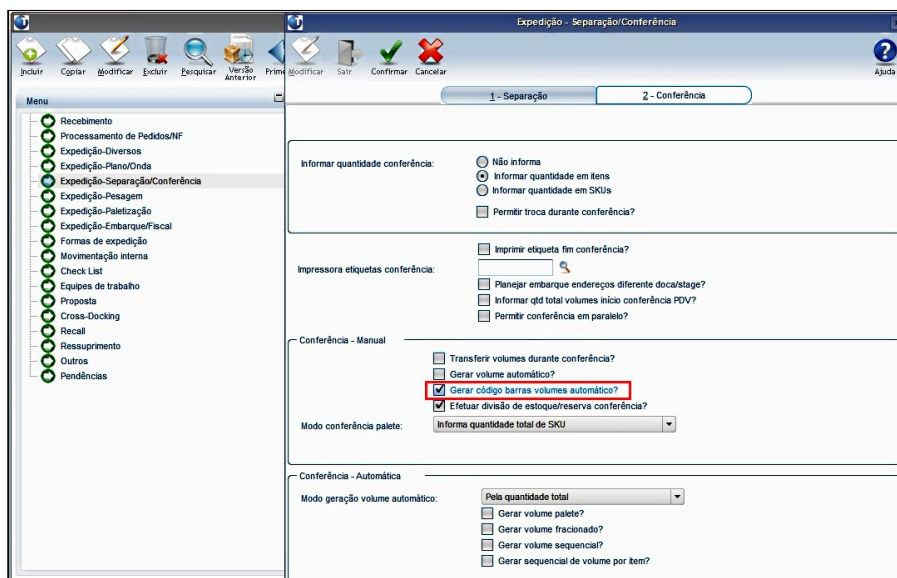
Incluir Copiar Modificar Excluir Pesquisar Versão Anterior Prime

Menu

Recebimento
Processamento de Pedidos/NF
Expedição-Diversos
Expedição-Plano/Onda
Expedição-Separação/Conferência
Expedição-Pesagem
Expedição-Paletização
Expedição-Embarque/Fiscal
Formas de expedição
Movimentação interna
Check List
Equipes de trabalho
Proposta
Cross-Docking
Recall
Ressuprimento
Outros
Pendências

Expedição - Separação/Conferência

Modificar Sair Confirmar Cancelar Ajuda

1 - Separação | 2 - Conferência

Informar quantidade conferência:
Não informa
Informar quantidade em itens
Informar quantidade em SKUs
Permitir troca durante conferência?

Imprimir etiqueta fim conferência?
Impressora etiquetas conferência:
Planejar embarque endereços diferente doca/stage?
Informar qtd total volumes início conferência PDV?
Permitir conferência em paralelo?

Conferência - Manual
Transferir volumes durante conferência?
Gerar volume automático?
Gerar código barras volumes automático?
Efetuar divisão de estoque/reserva conferência?
Modo conferência palete: Informa quantidade total de SKU

Conferência - Automática
Modo geração volume automático: Pela quantidade total
Gerar volume palete?
Gerar volume fracionado?
Gerar volume sequencial?
Gerar sequencial de volume por item?